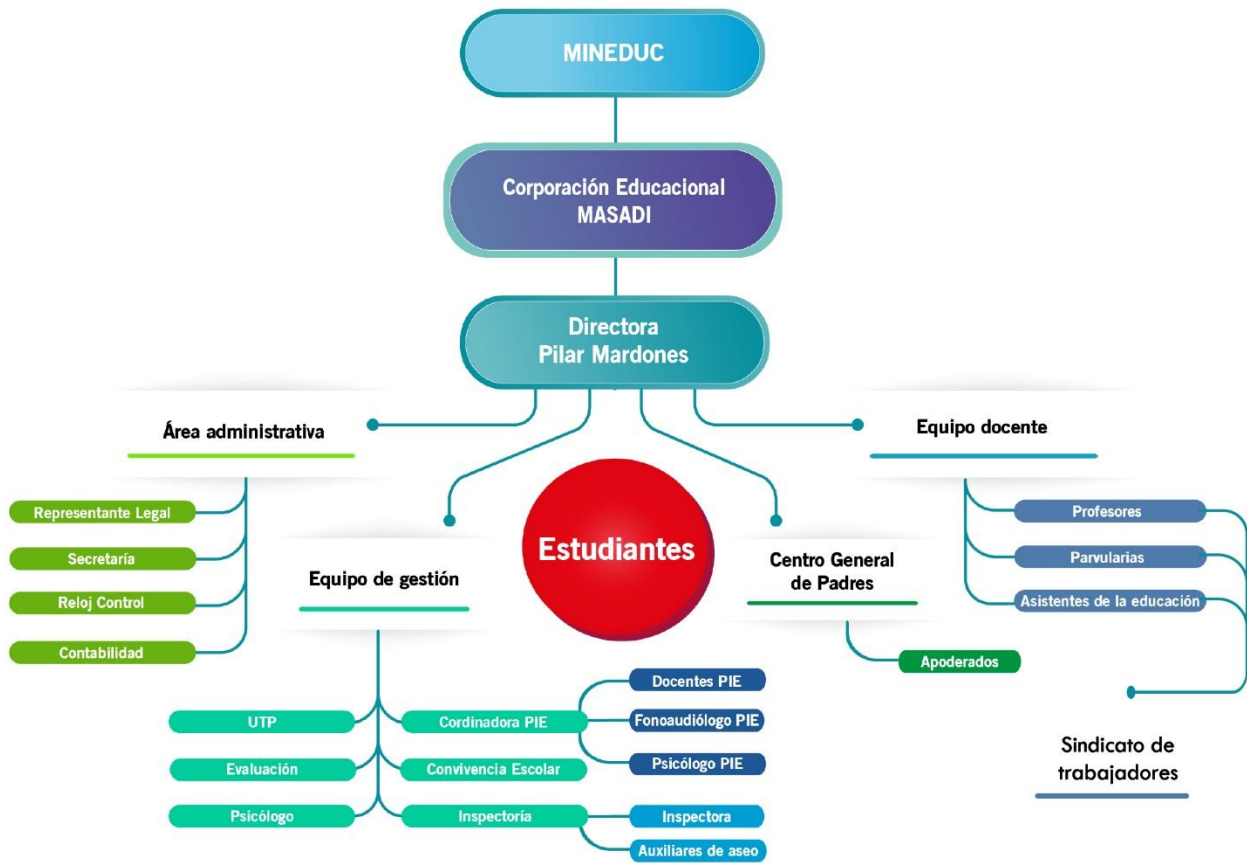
MINEDUC

Corporación Educacional MASADI

Directora
Pilar Mardones

Área administrativa

Representante Legal

Secretaría

Reloj Control

Contabilidad

Equipo de gestión

Estudiantes

Centro General de Padres

Apoderados

Equipo docente

Profesores

Parvularias

Asistentes de la educación

Sindicato de trabajadores

UTP

Evaluación

Psicólogo

Cordinadora PIE

Convivencia Escolar

Inspectoría

Docentes PIE

Fonoaudiólogo PIE

Psicólogo PIE

Inspectora

Auxiliares de aseo